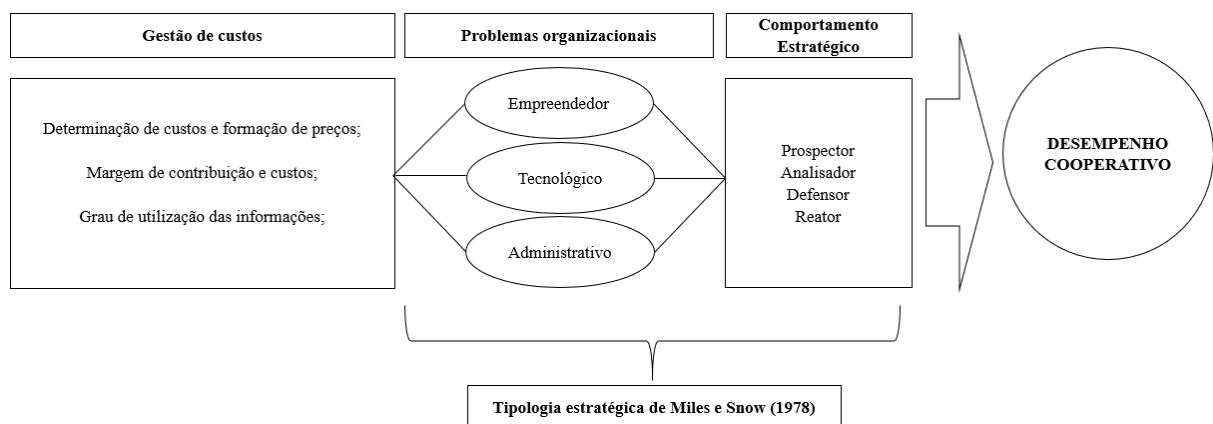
Gestão de custos

Problemas organizacionais

Comportamento Estratégico

Determinação de custos e formação de preços;

Margem de contribuição e custos;

Grau de utilização das informações;

Empreendedor

Tecnológico

Administrativo

Prospector
Analisador
Defensor
Reator

DESEMPENHO COOPERATIVO

Tipologia estratégica de Miles e Snow (1978)